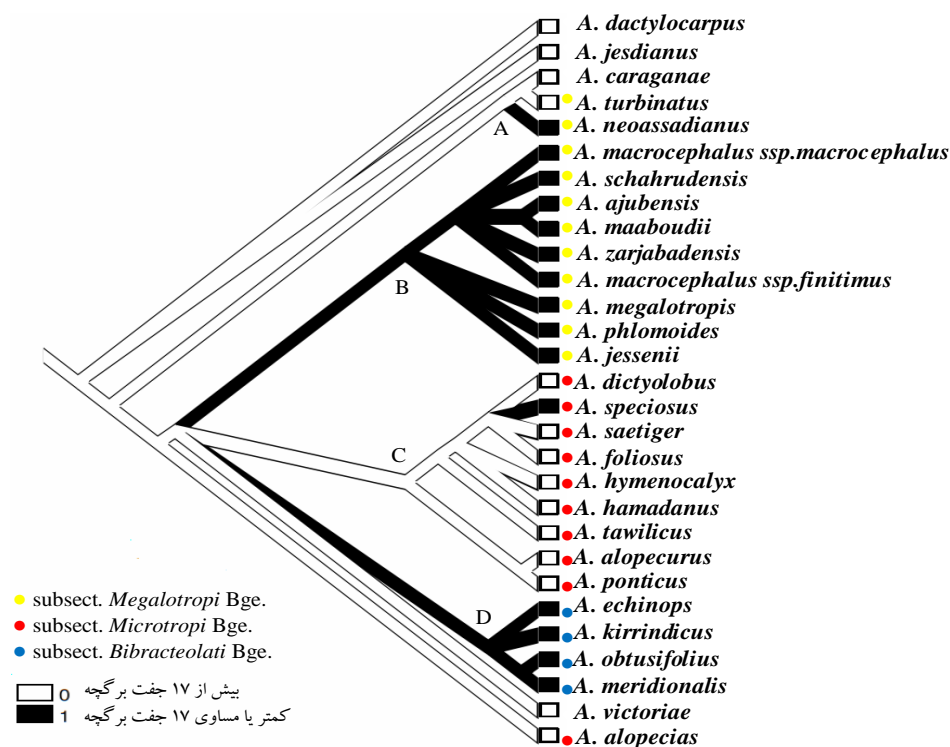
A. dactylocarpus
A. jesdianus
A. caraganae
A. turbinatus
A. neoassadianus
A. macrocephalus ssp.macrocephalus
A. schahrudensis
A. ajubensis
A. maaboudii
A. zarjabadensis
A. macrocephalus ssp.finitimus
A. megalotropis
A. phlomoides
A. jessenii
A. dictyolobus
A. speciosus
A. saetiger
A. foliosus
A. hymenocalyx
A. hamadanus
A. tawilicus
A. alopecurus
A. ponticus
A. echinops
A. kirrindicus
A. obtusifolius
A. meridionalis
A. victoriae
A. alopecias

A
B
C
D

subsect. *Megalotropi* Bge.
subsect. *Microtropi* Bge.
subsect. *Bibracteolati* Bge.
0 بیش از ۱۷ جفت برگچه
1 کمتر یا مساوی ۱۷ جفت برگچه